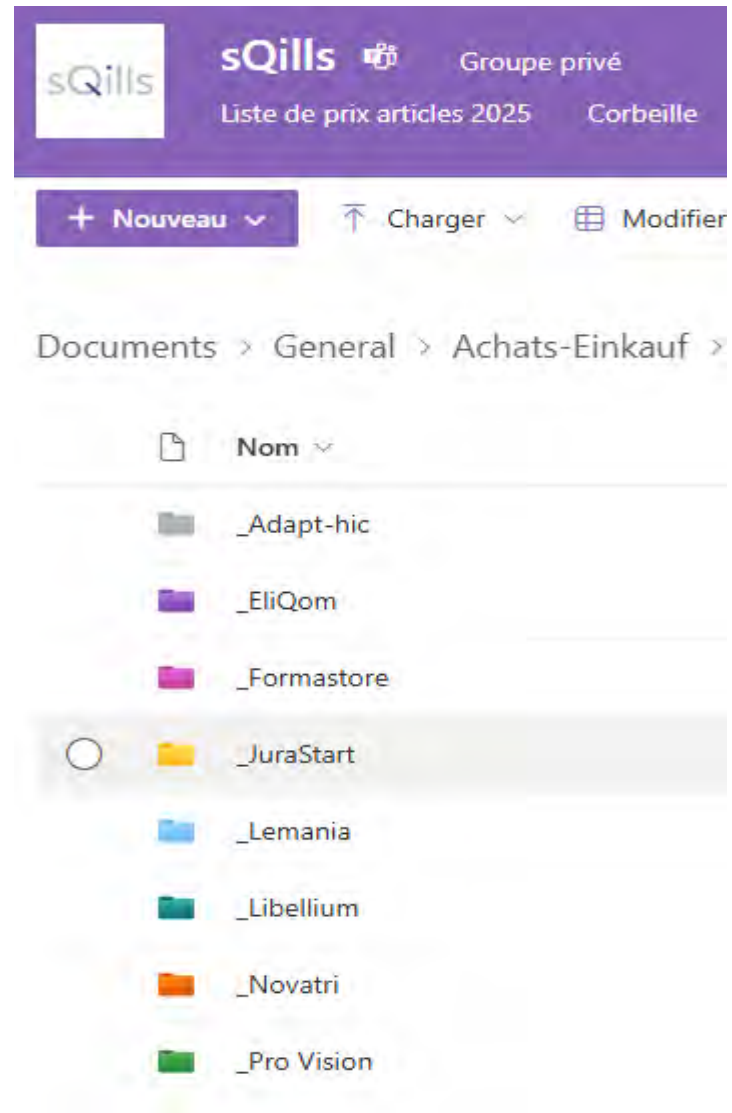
sQills

sQills Groupe privé

Liste de prix articles 2025 Corbeille

+ Nouveau

Charger

Modifier

Documents > General > Achats-Einkauf >

Nom

_Adapt-hic

_EliQom

_Formastore

_JuraStart

_Lemania

_Libellium

_Novatri

_Pro Vision